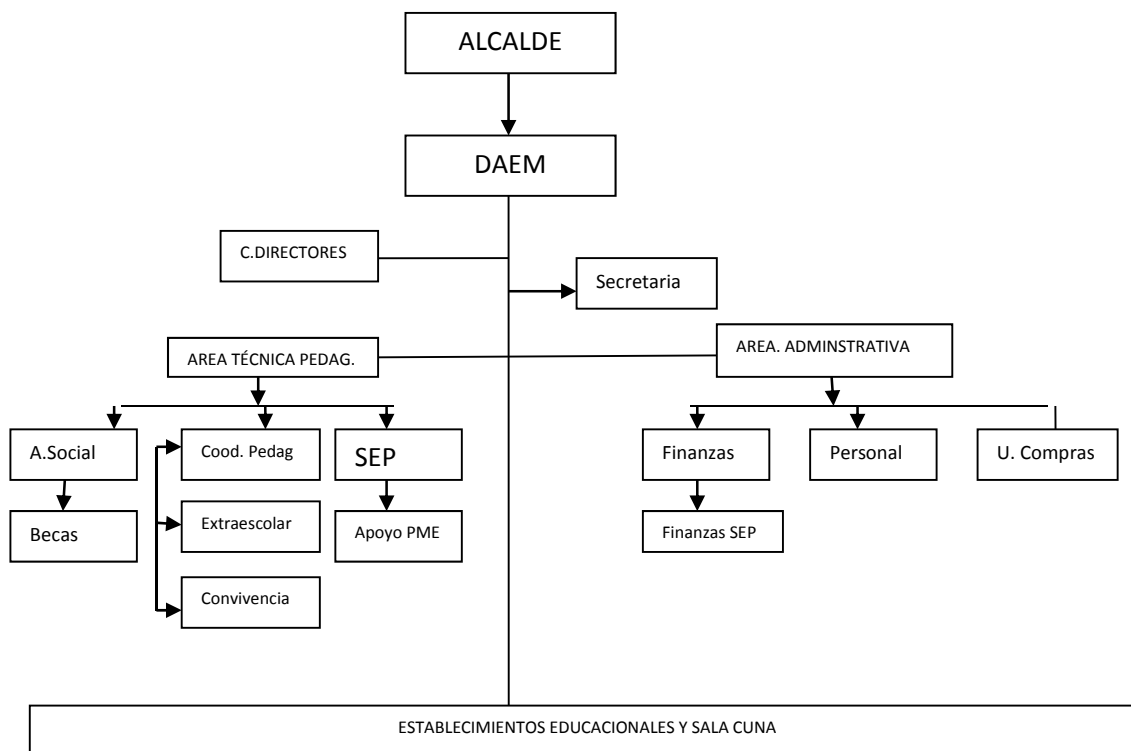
ALCALDE

DAEM

C.DIRECTORES

Secretaria

AREA TÉCNICA PEDAG.

AREA. ADMINSTRATIVA

A.Social

Becas

Cood. Pedag

Extraescolar

Convivencia

SEP

Apoyo PME

Finanzas

Finanzas SEP

Personal

U. Compras

ESTABLECIMIENTOS EDUCACIONALES Y SALA CUNA